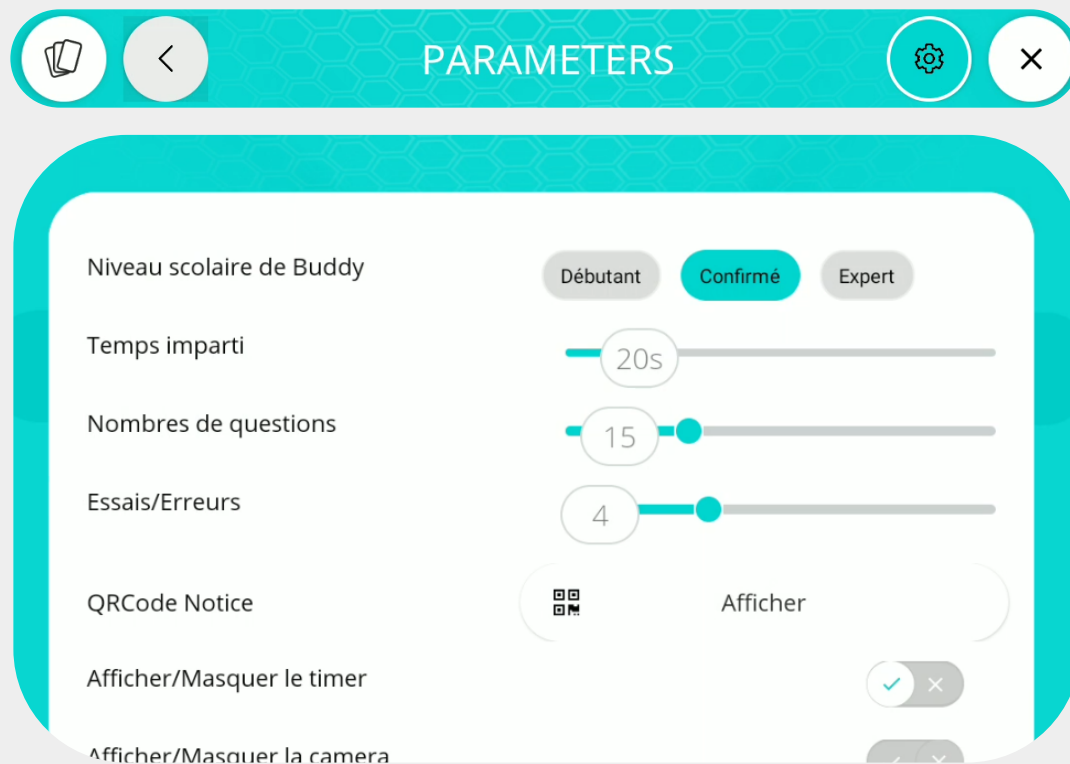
PARAMETERS

Niveau scolaire de Buddy
Débutant
Confirmé
Expert

Temps imparti
20s

Nombres de questions
15

Essais/Erreurs
4

QRCode Notice
Afficher

Afficher/Masquer le timer

Afficher/Masquer la camera